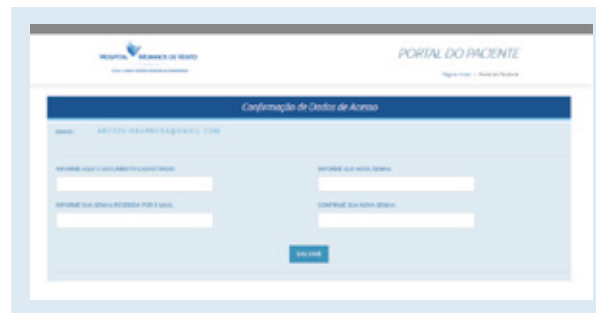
HOSPITAL MOINHOS DE VENTO

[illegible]

PORTAL DO PACIENTE

Página Inicial > Portal do Paciente

Confirmação de Dados de Acesso

Email: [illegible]

INFORME AQUI O DOCUMENTO CADASTRADO

INFORME SUA NOVA SENHA

INFORME SUA SENHA RECEBIDA POR E-MAIL

CONFIRME SUA NOVA SENHA

SALVAR